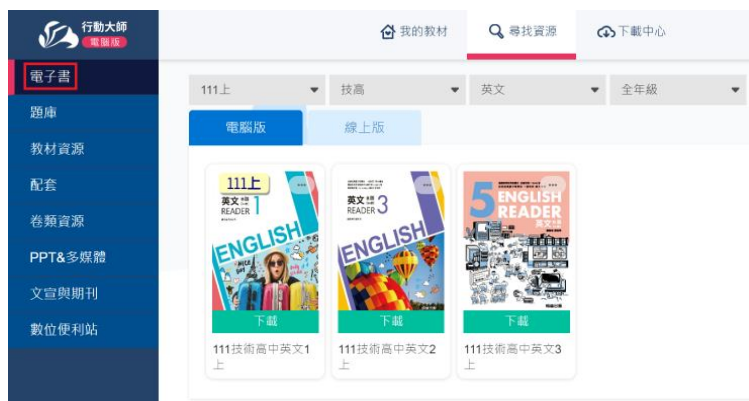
行動大師
電腦版

我的教材
尋找資源
下載中心

電子書
題庫
教材資源
配套
卷類資源
PPT&多媒體
文宣與期刊
數位便利站

111上
技高
英文
全年級

電腦版
線上版

111上
英文
READER 1
ENGLISH
下載
111技術高中英文1上

英文
READER 3
ENGLISH
下載
111技術高中英文2上

5
ENGLISH
READER
英文
下載
111技術高中英文3上